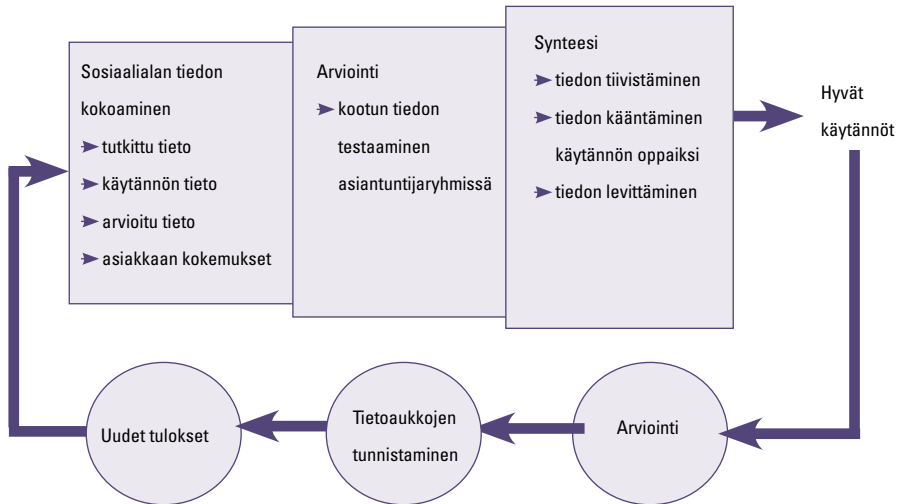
Sosiaalialan tiedon kokoaminen
➤ tutkittu tieto
➤ käytännön tieto
➤ arvioitu tieto
➤ asiakkaan kokemukset

Arviointi
➤ kootun tiedon testaaminen asiantuntijaryhmissä

Synteesi
➤ tiedon tiivistäminen
➤ tiedon kääntäminen käytännön oppaiksi
➤ tiedon levittäminen

Hyvät käytännöt

Arviointi

Tietoaukkojen tunnistaminen

Uudet tulokset